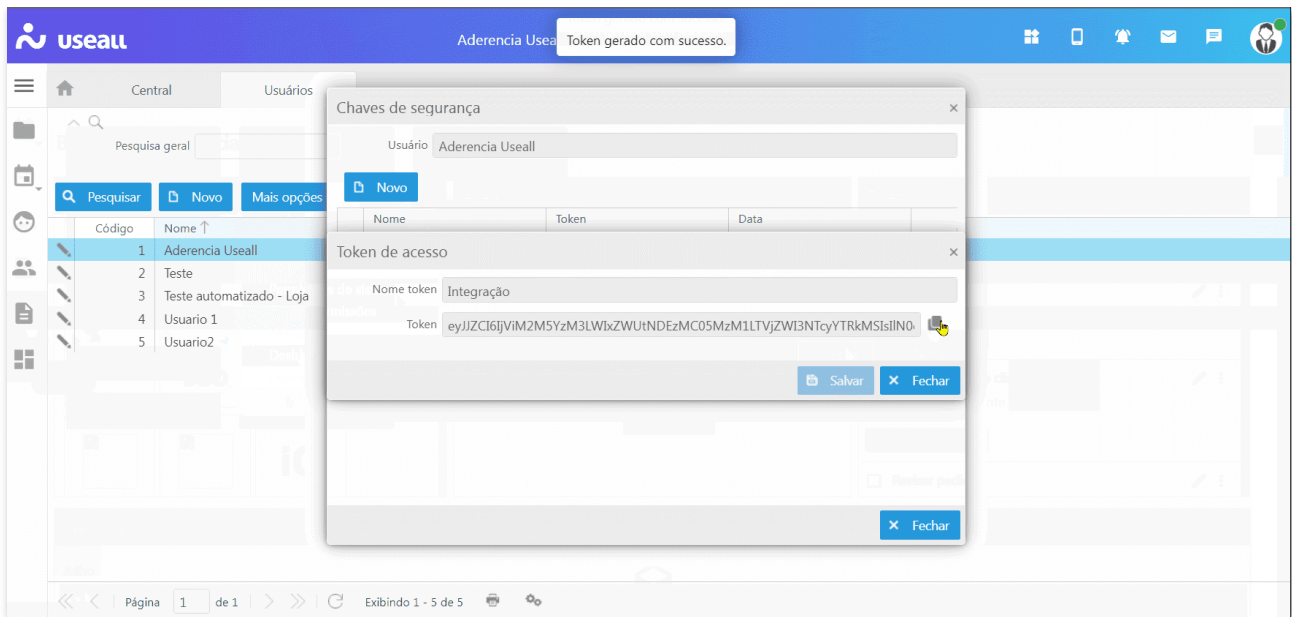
useall

Aderencia Useal

Token gerado com sucesso.

Central

Usuários

Pesquisa geral

Pesquisar

Novo

Mais opções

| Código | Nome ↑ |
|---|---|
| 1 | Aderencia Useall |
| 2 | Teste |
| 3 | Teste automatizado - Loja |
| 4 | Usuario 1 |
| 5 | Usuario2 |

Chaves de segurança

Usuário Aderencia Useall

Novo

| Nome | Token | Data |
|---|---|---|

Token de acesso

Nome token Integração

Token eyJJZCI6IjViM2M5YzM3LWIxZWUtNDEzMC05MzM1LTVjZWI3NTcyYTRkMSIsIlN0

Salvar

Fechar

Fechar

Página 1 de 1

Exibindo 1 - 5 de 5